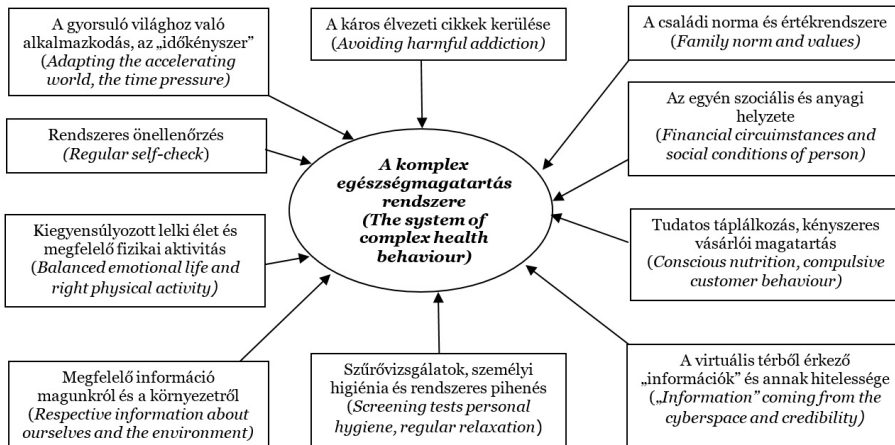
A gyorsuló világhoz való alkalmazkodás, az „időkényszer” (*Adapting the accelerating world, the time pressure*)

A káros élvezeti cikkek kerülése (*Avoiding harmful addiction*)

A családi norma és értékrendszere (*Family norm and values*)

Rendszeres önellenőrzés (*Regular self-check*)

Az egyén szociális és anyagi helyzete (*Financial circumstances and social conditions of person*)

**A komplex egészségmagatartás rendszere (The system of complex health behaviour)**

Kiegyensúlyozott lelki élet és megfelelő fizikai aktivitás (*Balanced emotional life and right physical activity*)

Tudatos táplálkozás, kényszeres vásárlói magatartás (*Conscious nutrition, compulsive customer behaviour*)

Megfelelő információ magunkról és a környezetről (*Respective information about ourselves and the environment*)

Szűrővizsgálatok, személyi higiénia és rendszeres pihenés (*Screening tests personal hygiene, regular relaxation*)

A virtuális térből érkező „információk” és annak hitelessége (*„Information” coming from the cyberspace and credibility*)